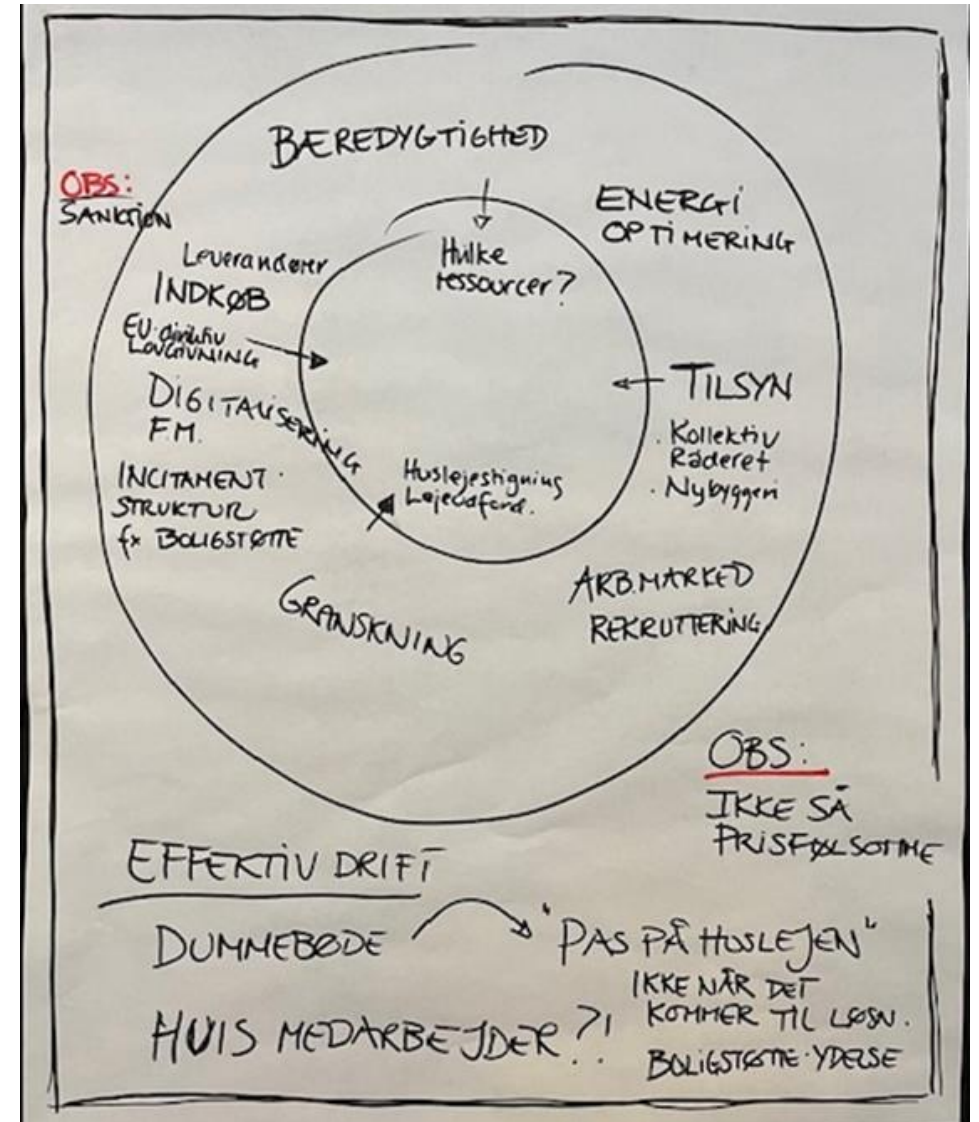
BÆREDYGTIGHED

OBS:
SANKTION

ENERGI OPTIMERING

Leverandører
INDKØB

Hvilke ressourcer?

EU-direktiv LOVGIVNING

DIGITALISERING
F.M.

TILSYN
. Kollektiv Råderet
. Nybyggeri

INCITAMENT STRUKTUR fx BOLIGSTØTTE

Huslejestigning Lejeaftend.

GRANSKNING

ARB.MARKED REKRUTTERING

OBS:
IKKE SÅ PRISFØLSOMME

EFFEKTIV DRIFT

DUMMEBØDE "PAS PÅ HUSLEJEN"
IKKE NÅR DET KOMMER TIL LØSN.

HVIS MEDARBEJDER?!

BOLIGSTØTTE · YDELSE